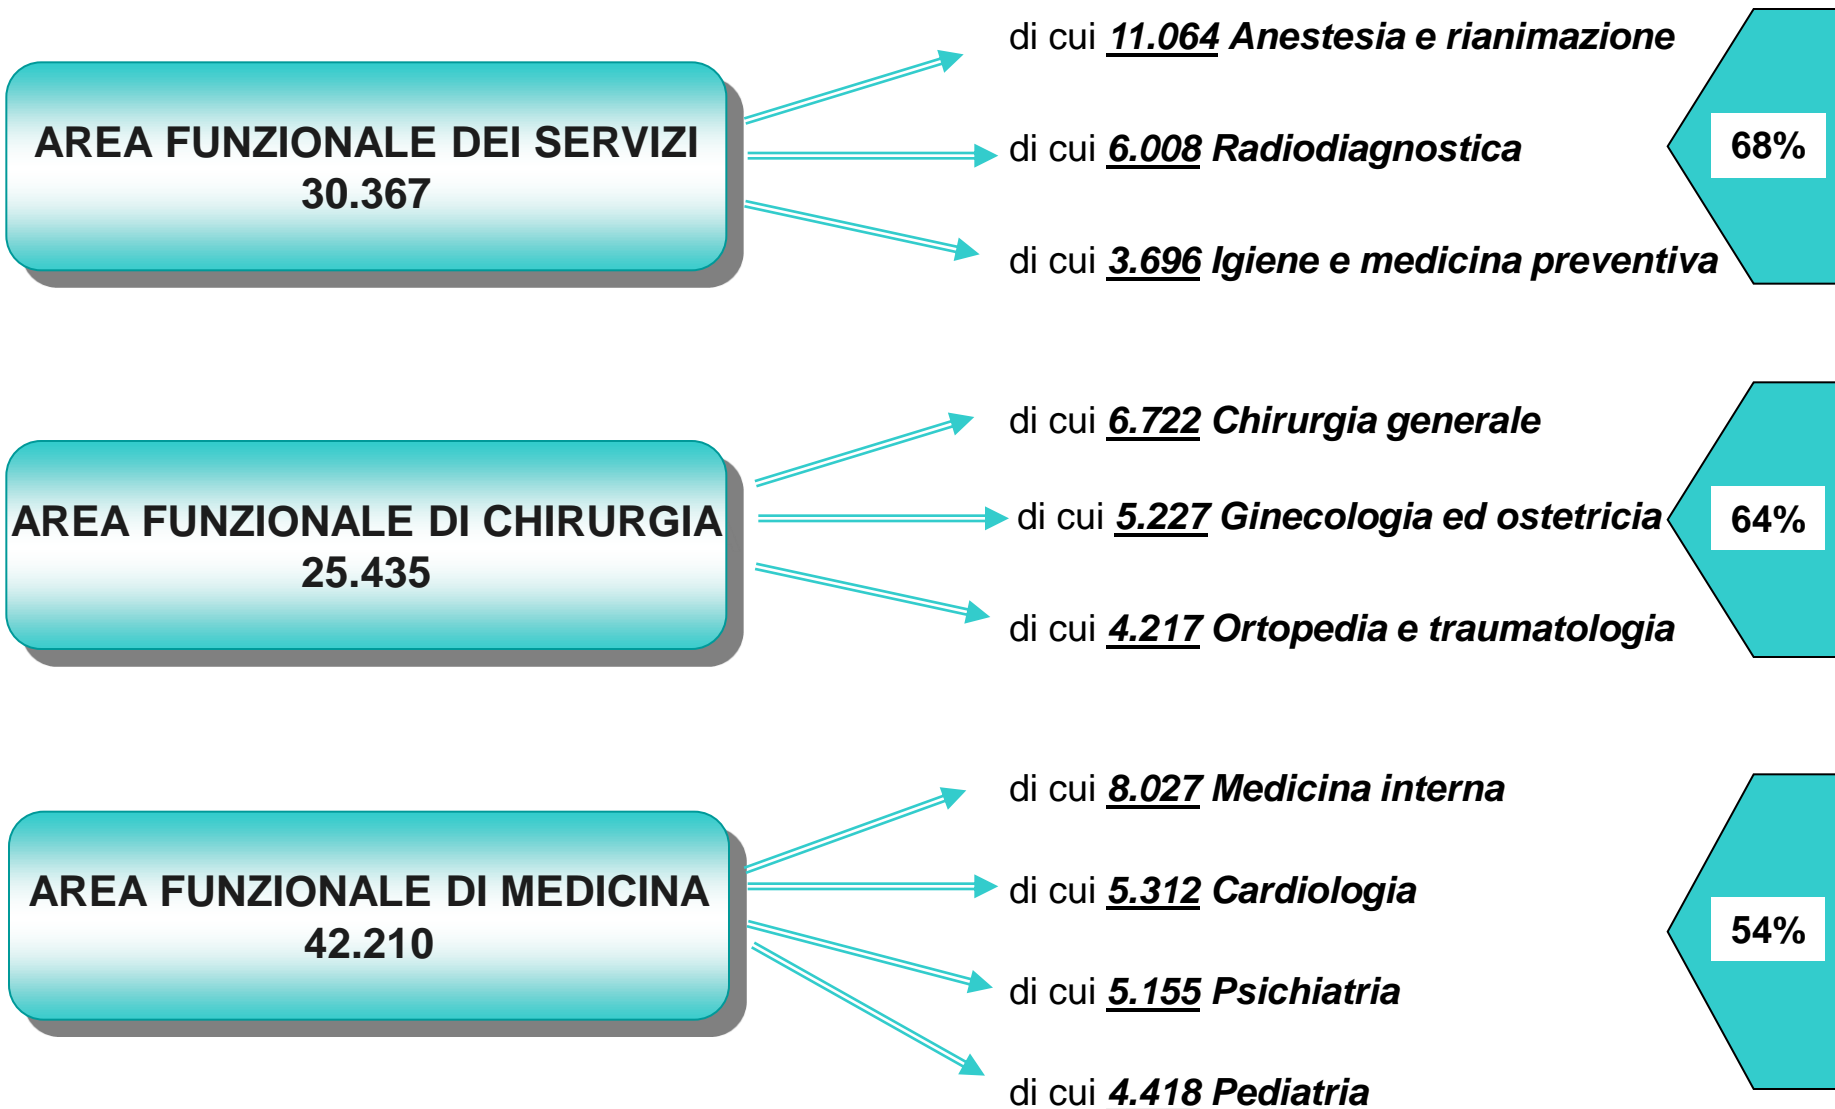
AREA FUNZIONALE DEI SERVIZI
30.367

di cui 11.064 Anestesia e rianimazione

di cui 6.008 Radiodiagnostica

di cui 3.696 Igiene e medicina preventiva

68%

AREA FUNZIONALE DI CHIRURGIA
25.435

di cui 6.722 Chirurgia generale

di cui 5.227 Ginecologia ed ostetricia

di cui 4.217 Ortopedia e traumatologia

64%

AREA FUNZIONALE DI MEDICINA
42.210

di cui 8.027 Medicina interna

di cui 5.312 Cardiologia

di cui 5.155 Psichiatria

di cui 4.418 Pediatria

54%